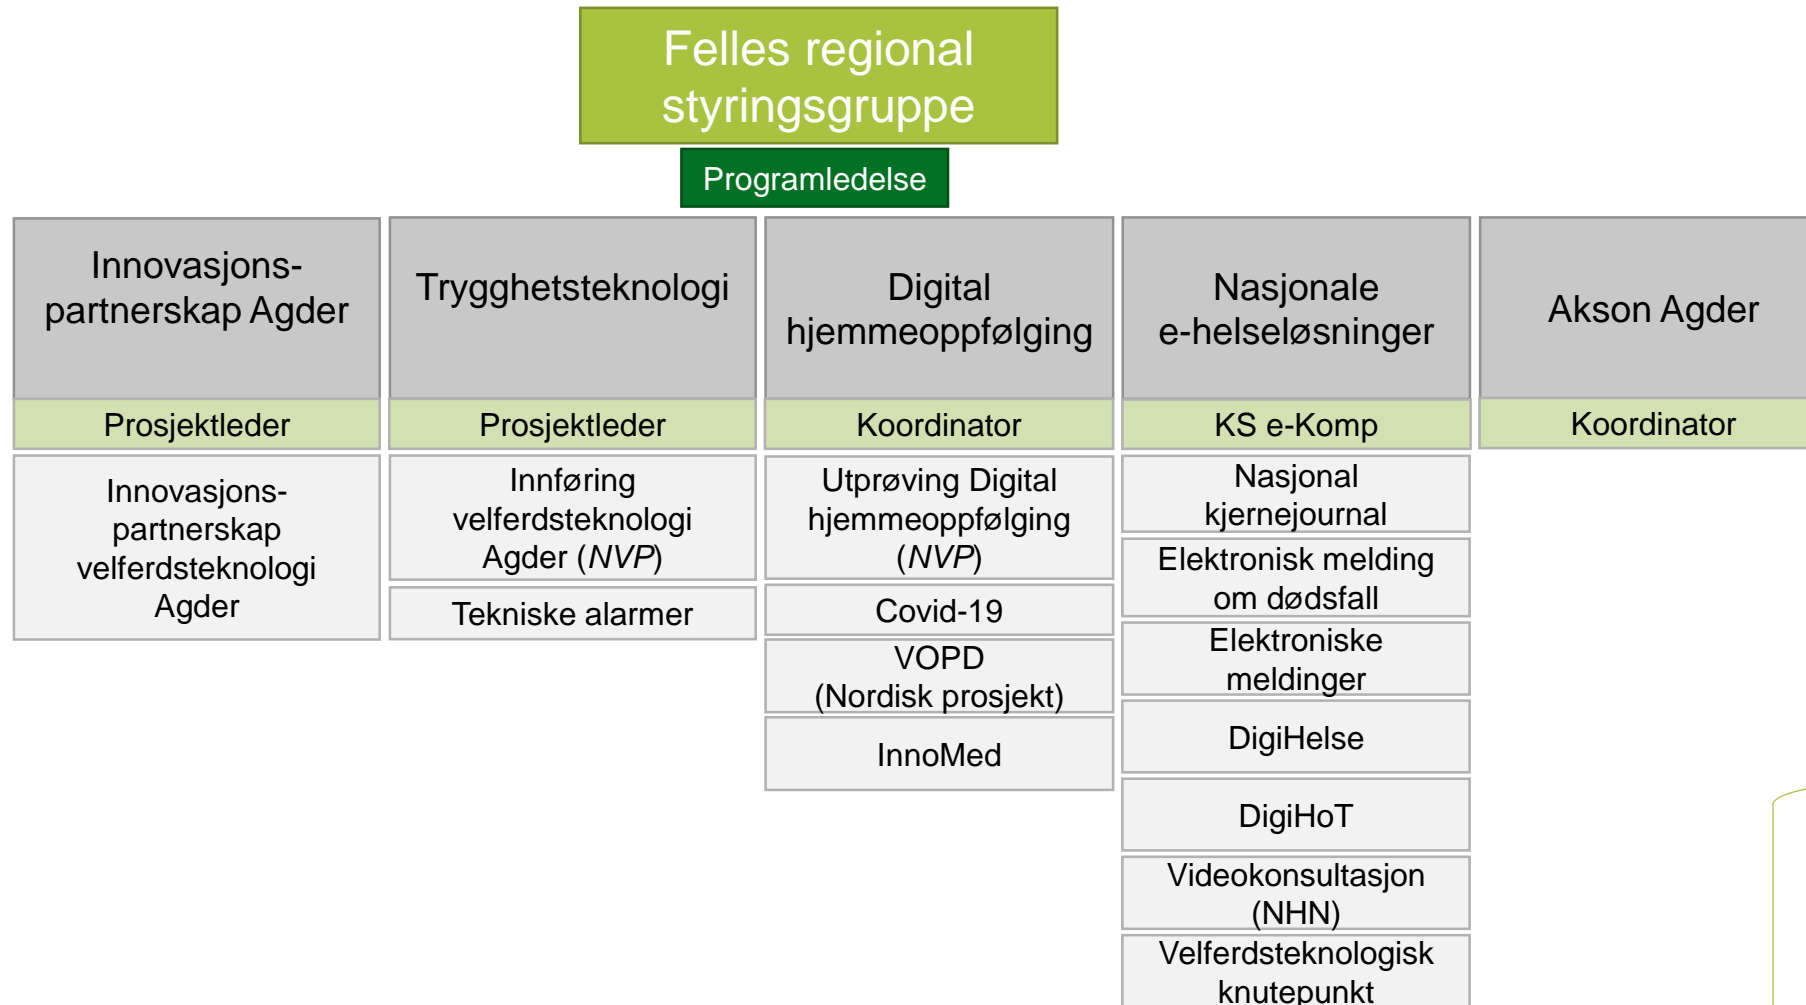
Felles regional styringsgruppe

Programledelse

Innovasjonspartnerskap Agder

Prosjektleder

Innovasjonspartnerskap velferdsteknologi Agder

Trygghetsteknologi

Prosjektleder

Innføring velferdsteknologi Agder (*NVP*)

Tekniske alarmer

Digital hjemmeoppfølging

Koordinator

Utprøving Digital hjemmeoppfølging (*NVP*)

Covid-19

VOPD (Nordisk prosjekt)

InnoMed

Nasjonale e-helseløsninger

KS e-Komp

Nasjonal kjernejournal

Elektronisk melding om dødsfall

Elektroniske meldinger

DigiHelse

DigiHoT

Videokonsultasjon (NHN)

Velferdsteknologisk knutepunkt

Akson Agder

Koordinator